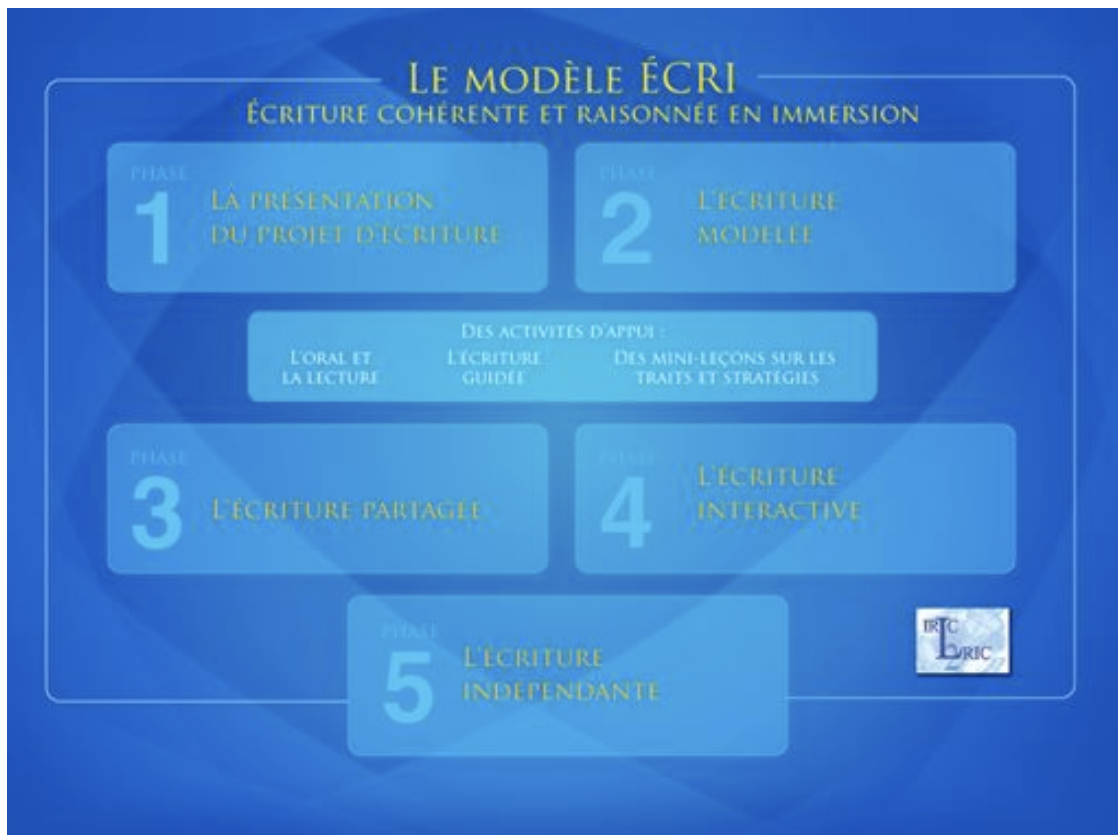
Le modèle ÉCRI
Écriture cohérente et raisonnée en immersion

Phase 1 La présentation du projet d'écriture

Phase 2 L'écriture modelée

Des activités d'appui :
L'oral et la lecture
L'écriture guidée
Des mini-leçons sur les traits et stratégies

Phase 3 L'écriture partagée

Phase 4 L'écriture interactive

Phase 5 L'écriture indépendante

IRIC LRIC